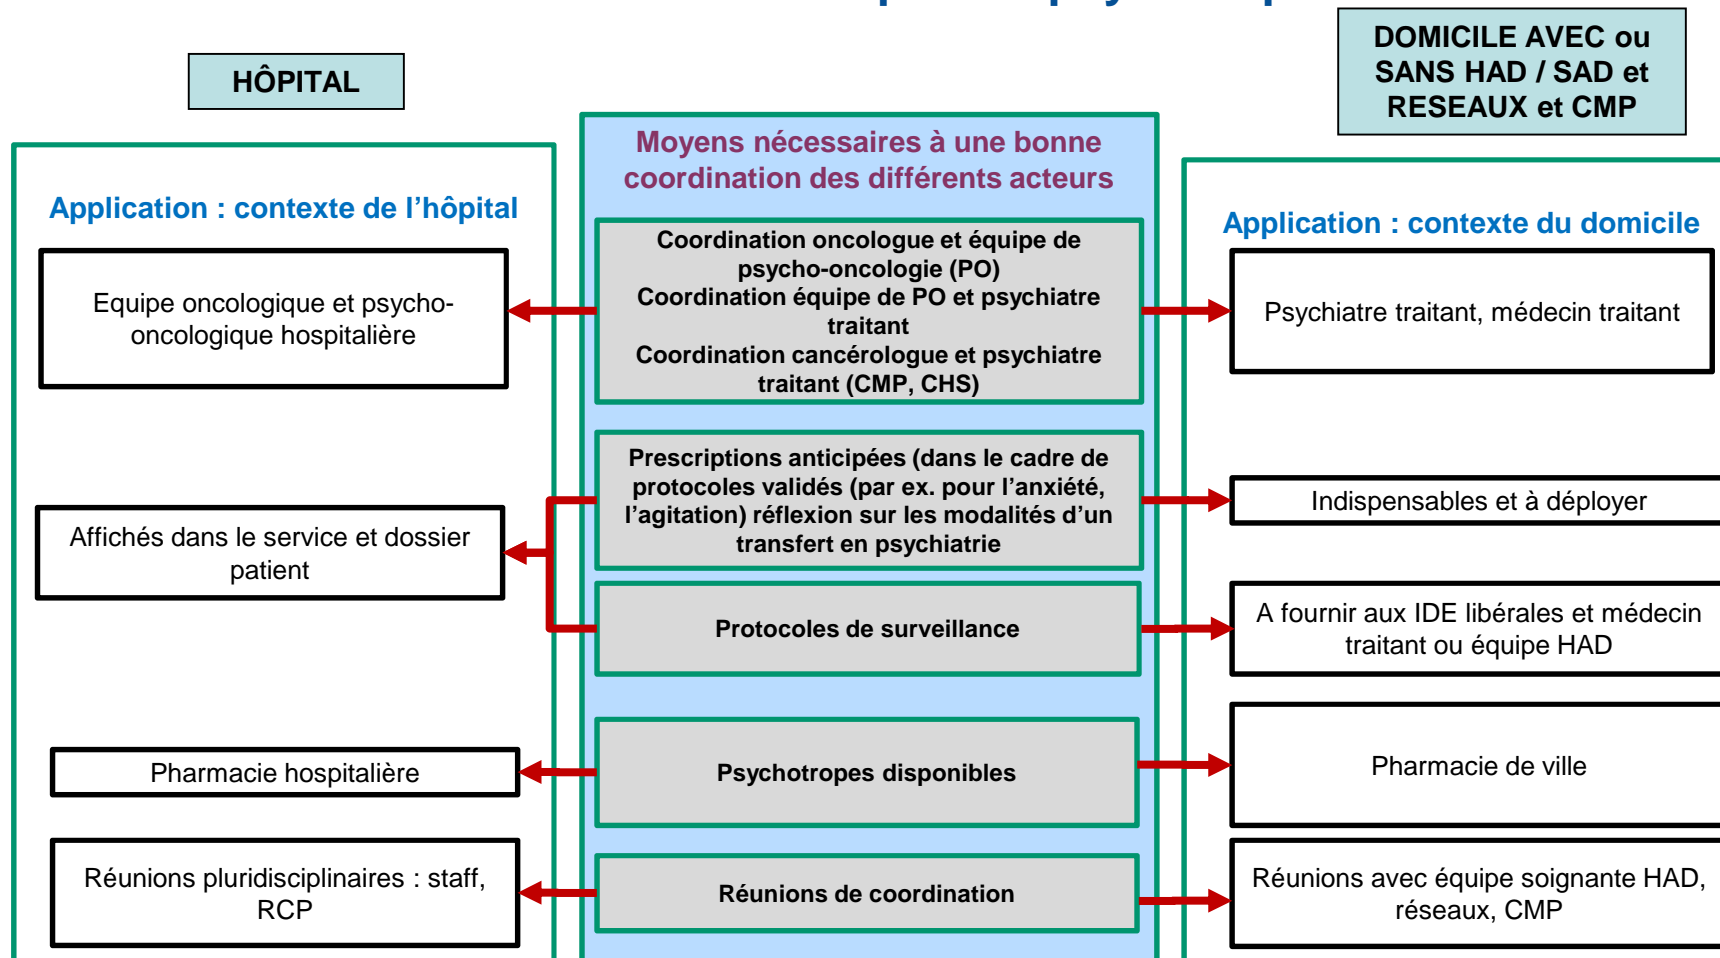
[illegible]

HÔPITAL

Moyens nécessaires à une bonne coordination des différents acteurs

DOMICILE AVEC ou SANS HAD / SAD et RESEAUX et CMP

Application : contexte de l'hôpital

Application : contexte du domicile

Equipe oncologique et psycho-oncologique hospitalière

Coordination oncologue et équipe de psycho-oncologie (PO)
Coordination équipe de PO et psychiatre traitant
Coordination cancérologue et psychiatre traitant (CMP, CHS)

Psychiatre traitant, médecin traitant

Affichés dans le service et dossier patient

Prescriptions anticipées (dans le cadre de protocoles validés (par ex. pour l'anxiété, l'agitation) réflexion sur les modalités d'un transfert en psychiatrie

Indispensables et à déployer

Protocoles de surveillance

A fournir aux IDE libérales et médecin traitant ou équipe HAD

Pharmacie hospitalière

Psychotropes disponibles

Pharmacie de ville

Réunions pluridisciplinaires : staff, RCP

Réunions de coordination

Réunions avec équipe soignante HAD, réseaux, CMP